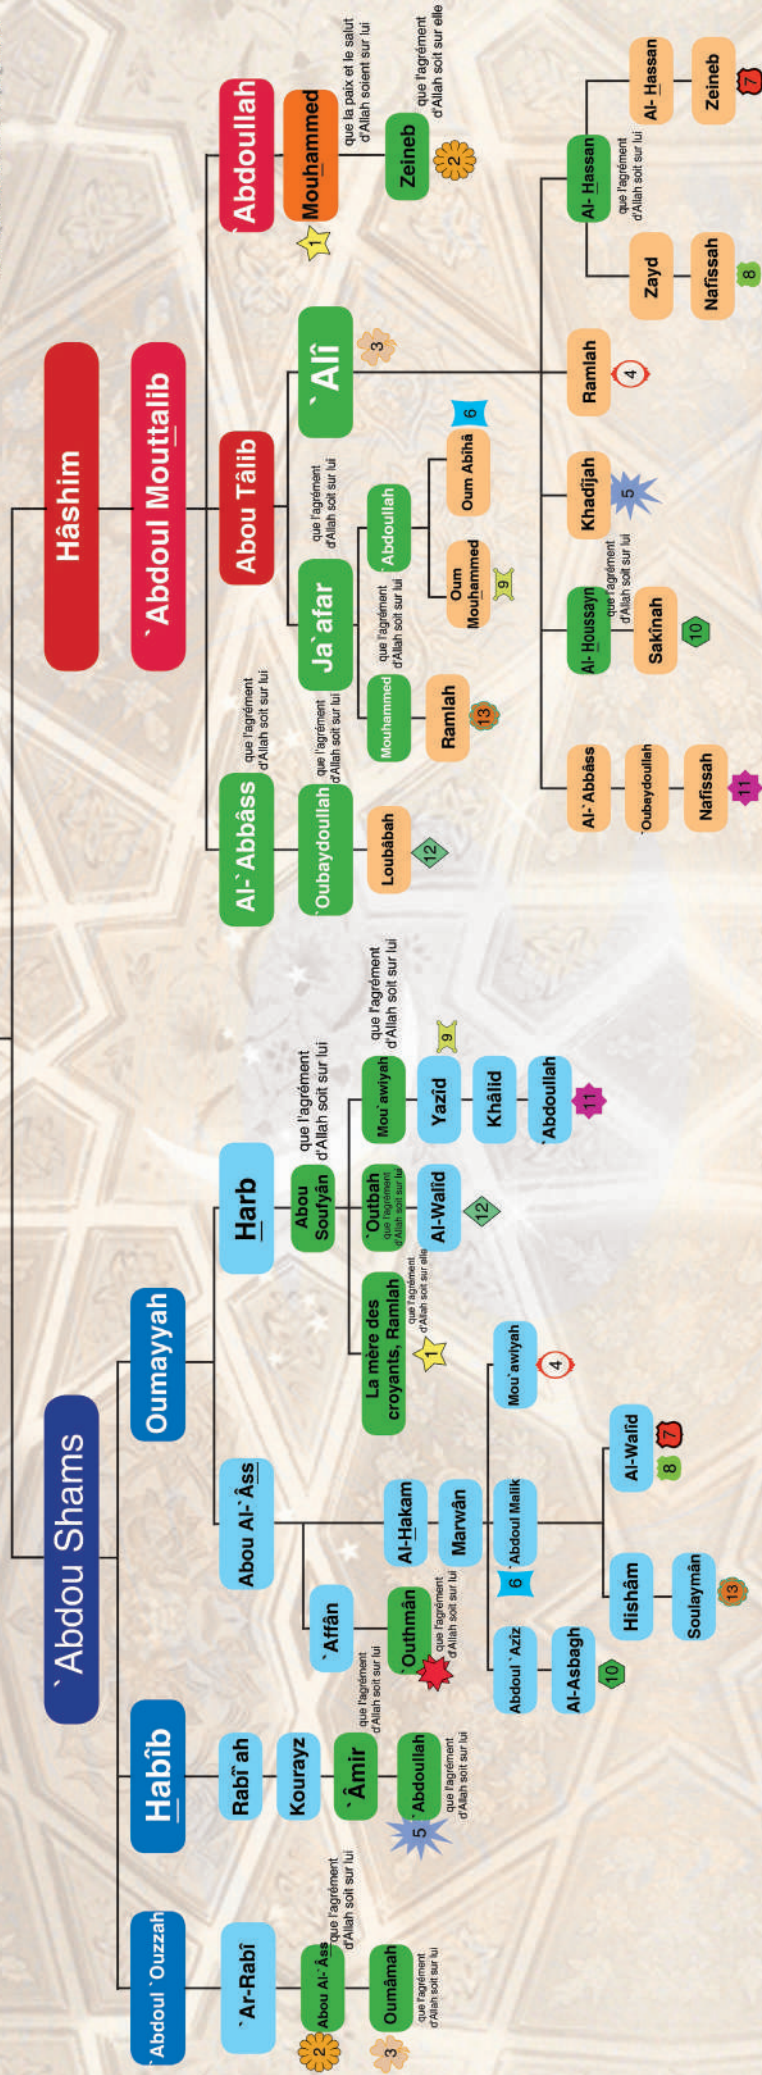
Hâshim

`Abdoul Mouttalib

`Abdoullah

Mouhammed que la paix et le salut d'Allah soient sur lui

1

Zeineb que l'agrément d'Allah soit sur elle

2

Abou Tâlib

`Alî

3

Ja`afar que l'agrément d'Allah soit sur lui

`Abdoullah que l'agrément d'Allah soit sur lui

Oum Abîhâ

6

Oum Mouhammed

9

Mouhammed que l'agrément d'Allah soit sur lui

Ramlah

13

Al-`Abbâss que l'agrément d'Allah soit sur lui

`Oubaydoullah que l'agrément d'Allah soit sur lui

Loubâbah

12

Al- Hassan que l'agrément d'Allah soit sur lui

Al- Hassan

Zeineb

7

Zayd

Nafissah

8

Ramlah

4

Khadîjah

5

Al- Houssayn que l'agrément d'Allah soit sur lui

Sakînah

10

Al-`Abbâss

`Oubaydoullah

Nafissah

11

`Abdou Shams

`Abdoul `Ouzzah

`Ar-Rabî

Abou Al-`Âss que l'agrément d'Allah soit sur lui

2

Oumâmah que l'agrément d'Allah soit sur lui

3

Habîb

Rabî`ah

Kourayz

`Âmir que l'agrément d'Allah soit sur lui

`Abdoullah que l'agrément d'Allah soit sur lui

5

Oumayyah

Abou Al-`Âss

`Affân

`Outhmân que l'agrément d'Allah soit sur lui

Al-Hakam

Marwân

`Abdoul Malik

6

`Abdoul `Aziz

Al-Asbagh

10

Hishâm

Soulaymân

13

Al-Walîd

8

7

Mou`awiyah

4

Harb

Abou Soufyân

La mère des croyants, Ramlah que l'agrément d'Allah soit sur elle

1

`Outbah que l'agrément d'Allah soit sur lui

Al-Walîd

12

Mou`awiyah que l'agrément d'Allah soit sur lui

Yazîd

9

Khâlid

`Abdoullah

11